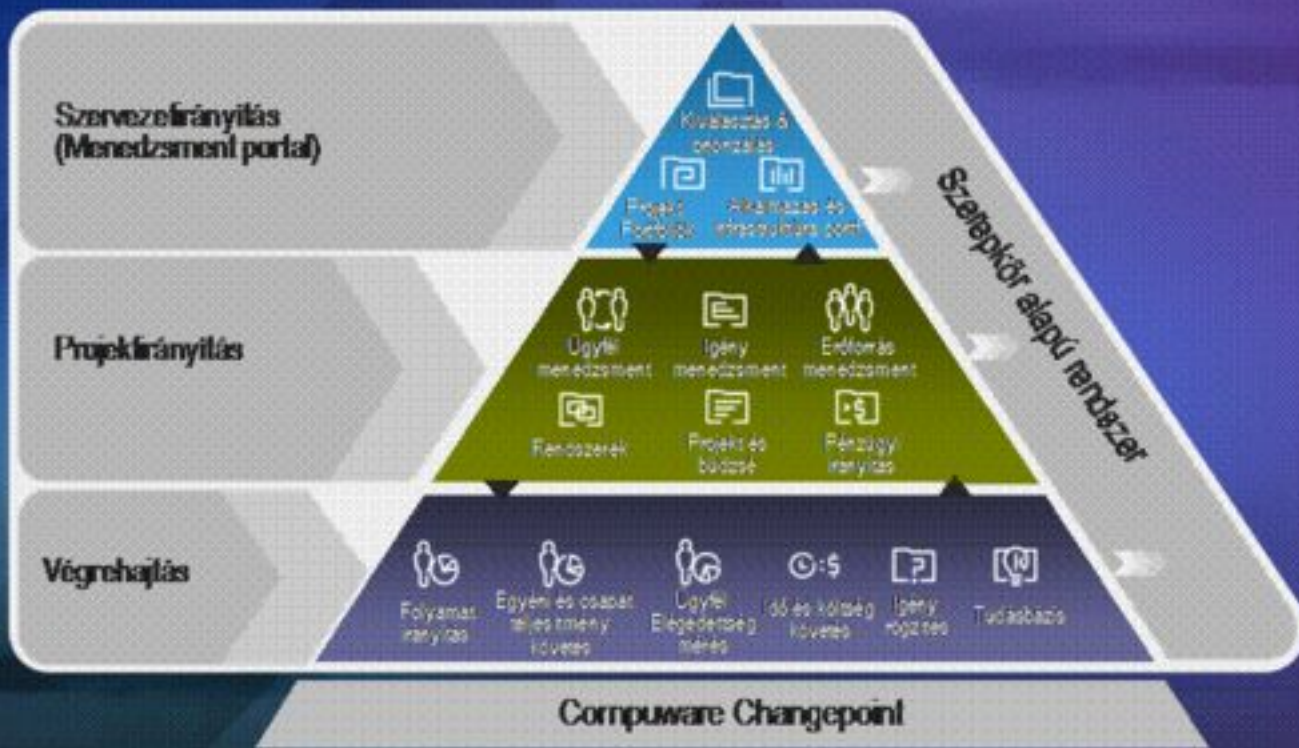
Szervezetirányítás (Menedzsment portal)

Kiválasztás & priorizálás

Projekt Portfólió

Alkalmazás és infrastruktúra port

Projektirányítás

Ügyfél menedzsment

Igény menedzsment

Erőforrás menedzsment

Rendszerek

Projekt és büdzsé

Pénzügyi irányítás

Végrehajtás

Folyamat irányítás

Egyéni és csapat teljesítmény követés

Ügyfél Elégedettség mérés

Idő és költség követés

Igény rögzítés

Tudásbázis

Szerepkör alapú rendszer

Compuware Changepoint